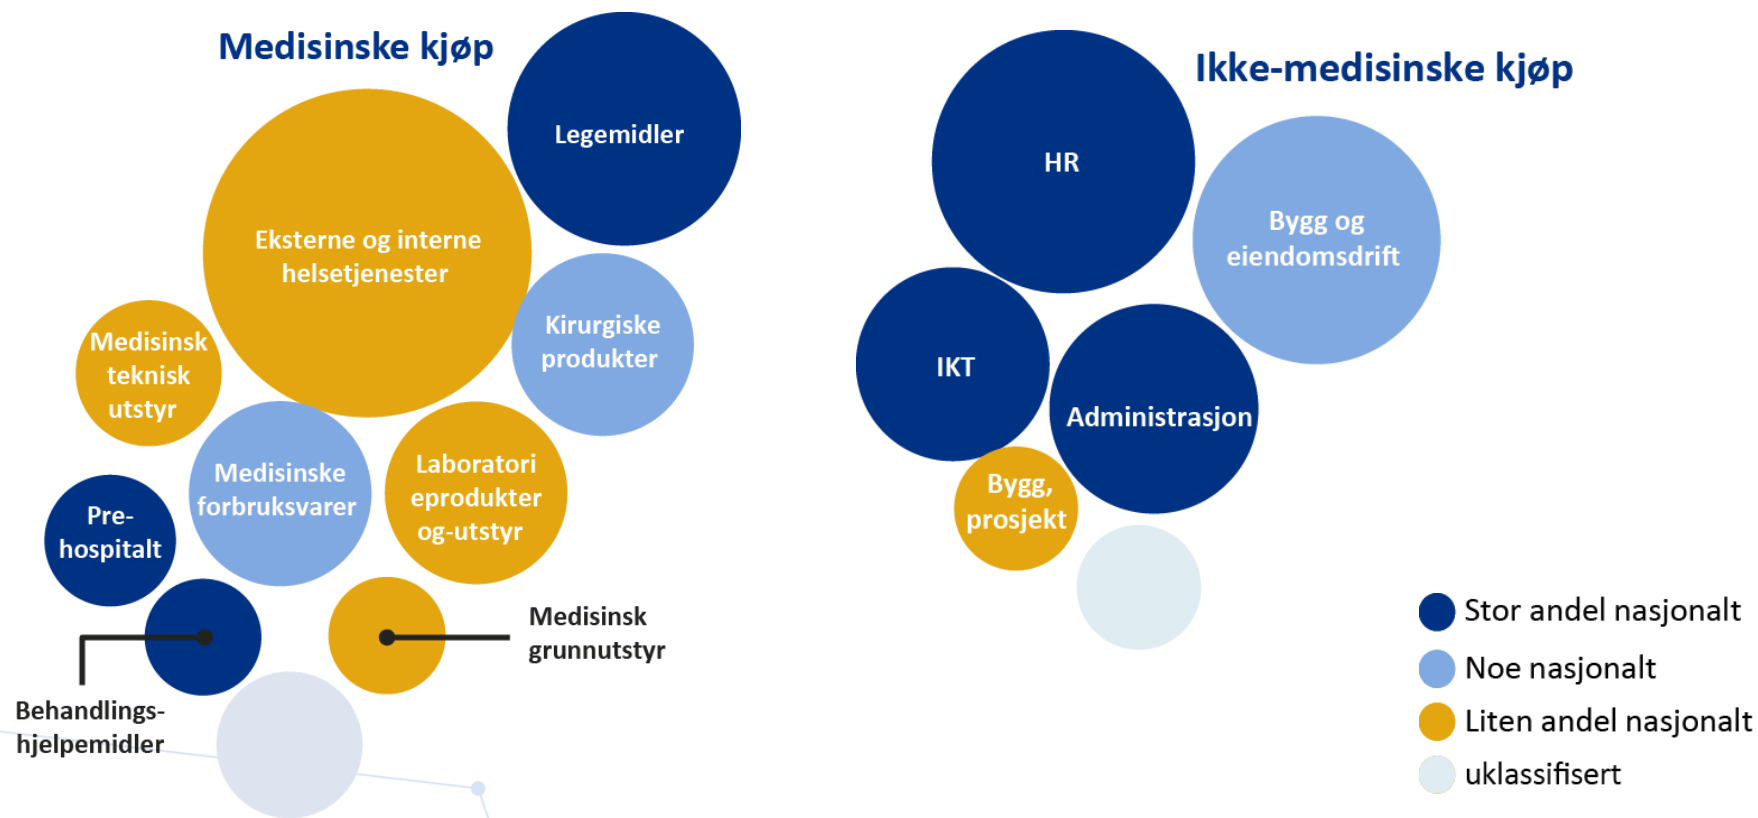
Medisinske kjøp

Legemidler

Eksterne og interne helsetjenester

Kirurgiske produkter

Medisinsk teknisk utstyr

Medisinske forbruksvarer

Laboratori eprodukter og-utstyr

Pre-hospitalt

Medisinsk grunnutstyr

Behandlings-hjelpemidler

Ikke-medisinske kjøp

HR

Bygg og eiendomsdrift

IKT

Administrasjon

Bygg, prosjekt

Stor andel nasjonalt
Noe nasjonalt
Liten andel nasjonalt
uklassifisert